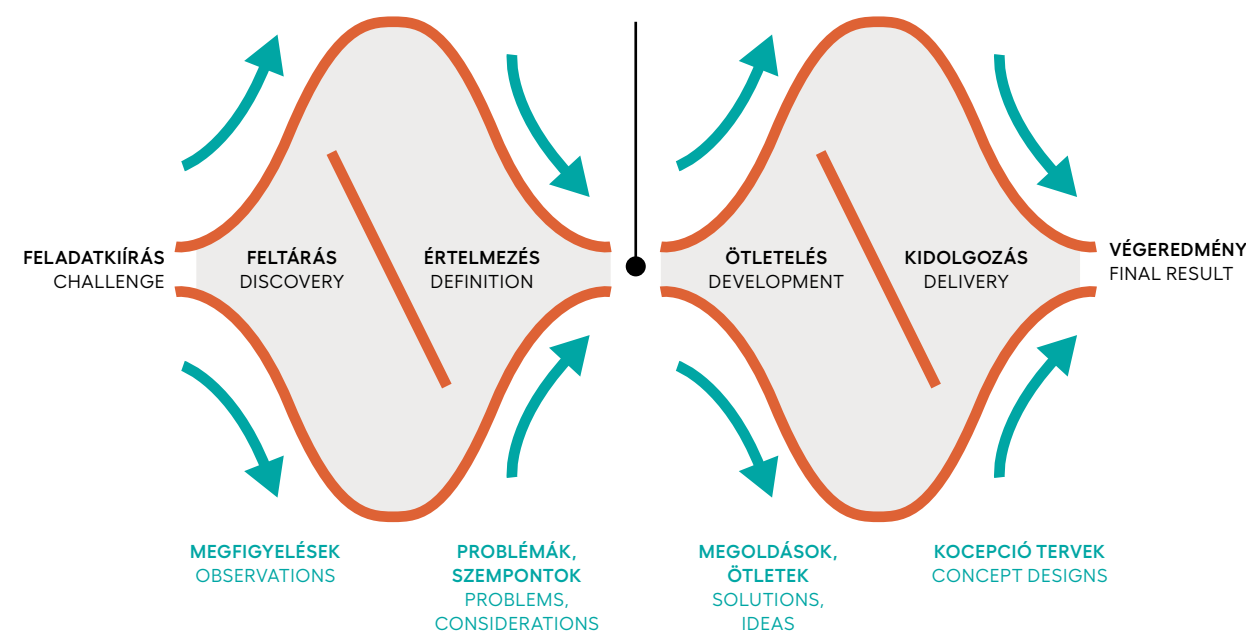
FELADATKIÍRÁS
CHALLENGE

FELTÁRÁS
DISCOVERY

ÉRTELMEZÉS
DEFINITION

ÖTLETELÉS
DEVELOPMENT

KIDOLGOZÁS
DELIVERY

VÉGEREDMÉNY
FINAL RESULT

MEGFIGYELÉSEK
OBSERVATIONS

PROBLÉMÁK, SZEMPONTOK
PROBLEMS, CONSIDERATIONS

MEGOLDÁSOK, ÖTLETEK
SOLUTIONS, IDEAS

KOCEPCIÓ TERVEK
CONCEPT DESIGNS